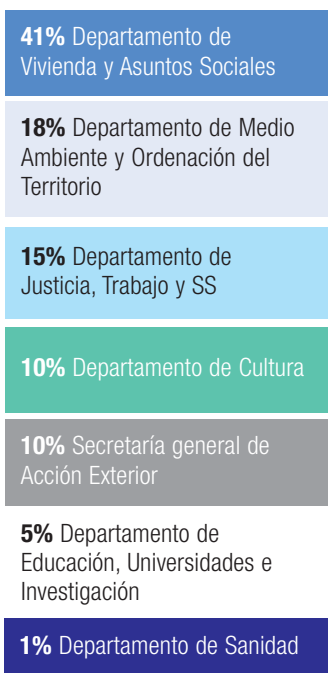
**41%** Departamento de Vivienda y Asuntos Sociales

**18%** Departamento de Medio Ambiente y Ordenación del Territorio

**15%** Departamento de Justicia, Trabajo y SS

**10%** Departamento de Cultura

**10%** Secretaría general de Acción Exterior

**5%** Departamento de Educación, Universidades e Investigación

**1%** Departamento de Sanidad